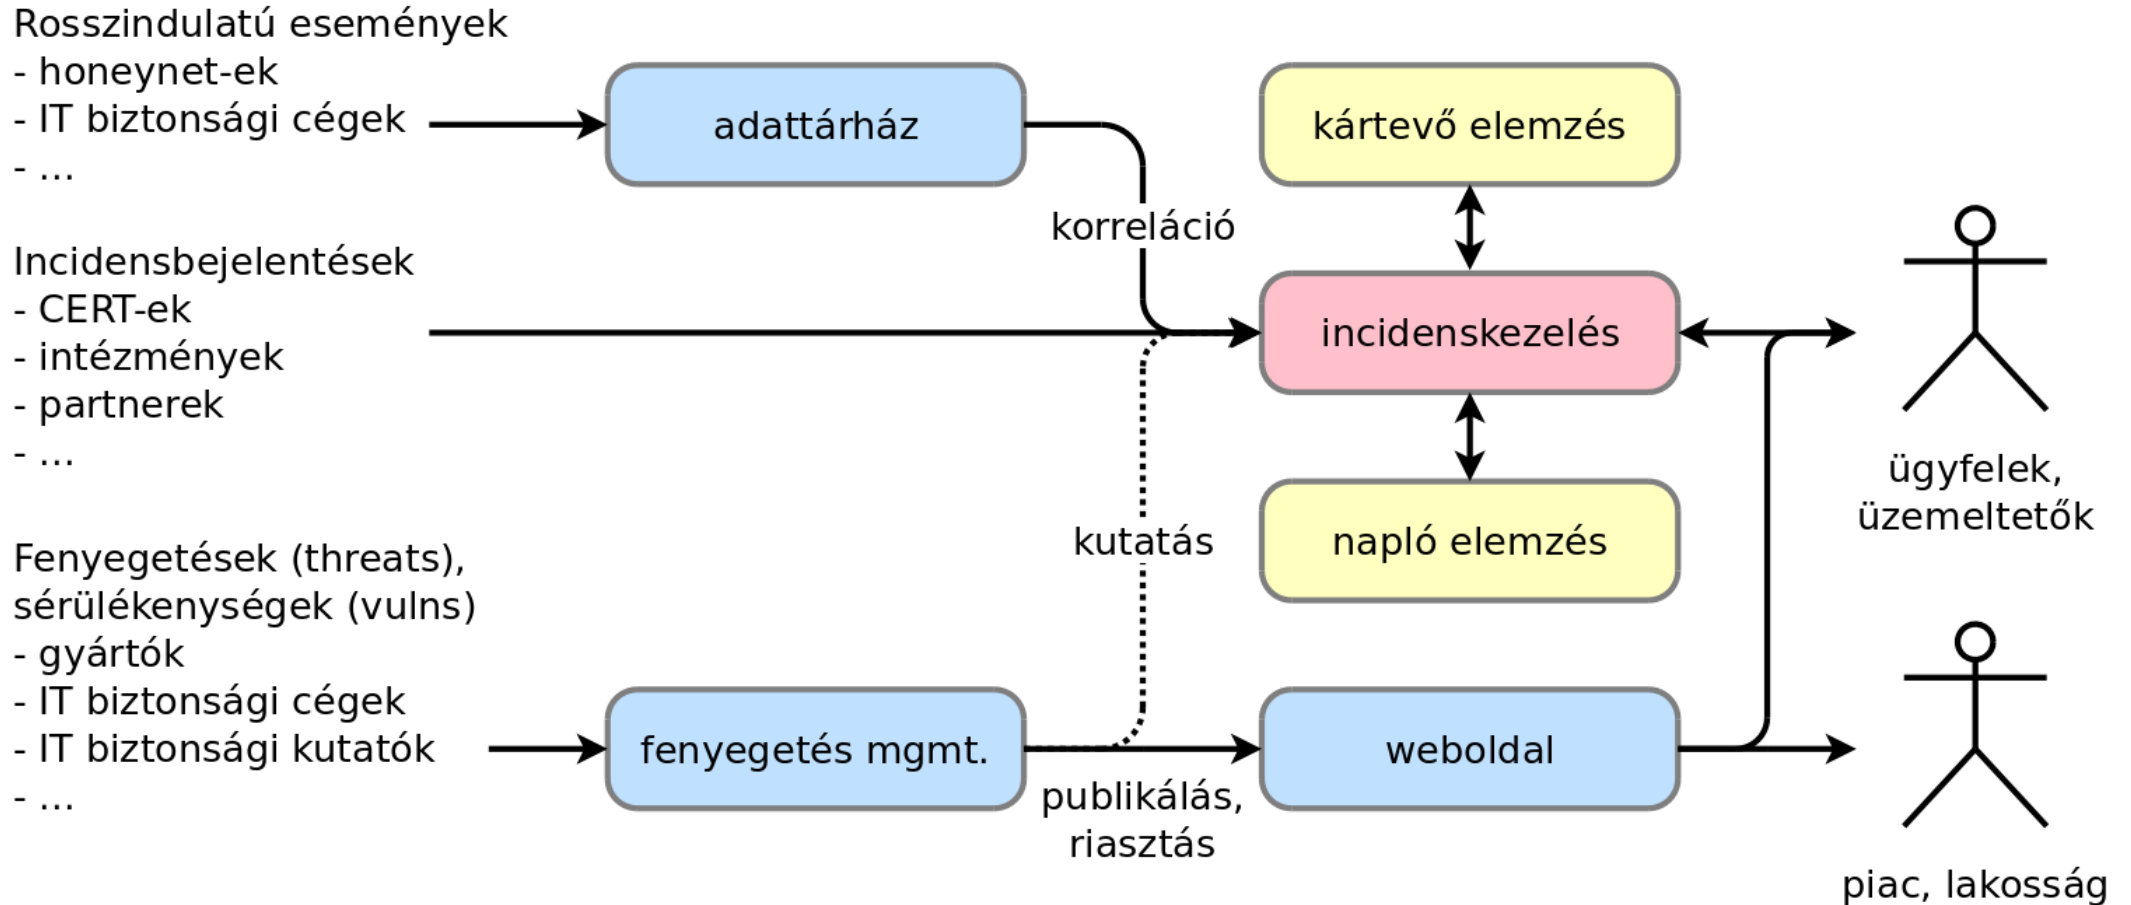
Rosszindulatú események
- honeynet-ek
- IT biztonsági cégek
- ...

adattárház

kártevő elemzés

korreláció

Incidensbejelentések
- CERT-ek
- intézmények
- partnerek
- ...

incidenskezelés

ügyfelek, üzemeltetők

napló elemzés

kutatás

Fenyegetések (threats), sérülékenységek (vulns)
- gyártók
- IT biztonsági cégek
- IT biztonsági kutatók
- ...

fenyegetés mgmt.

weboldal

publikálás, riasztás

piac, lakosság